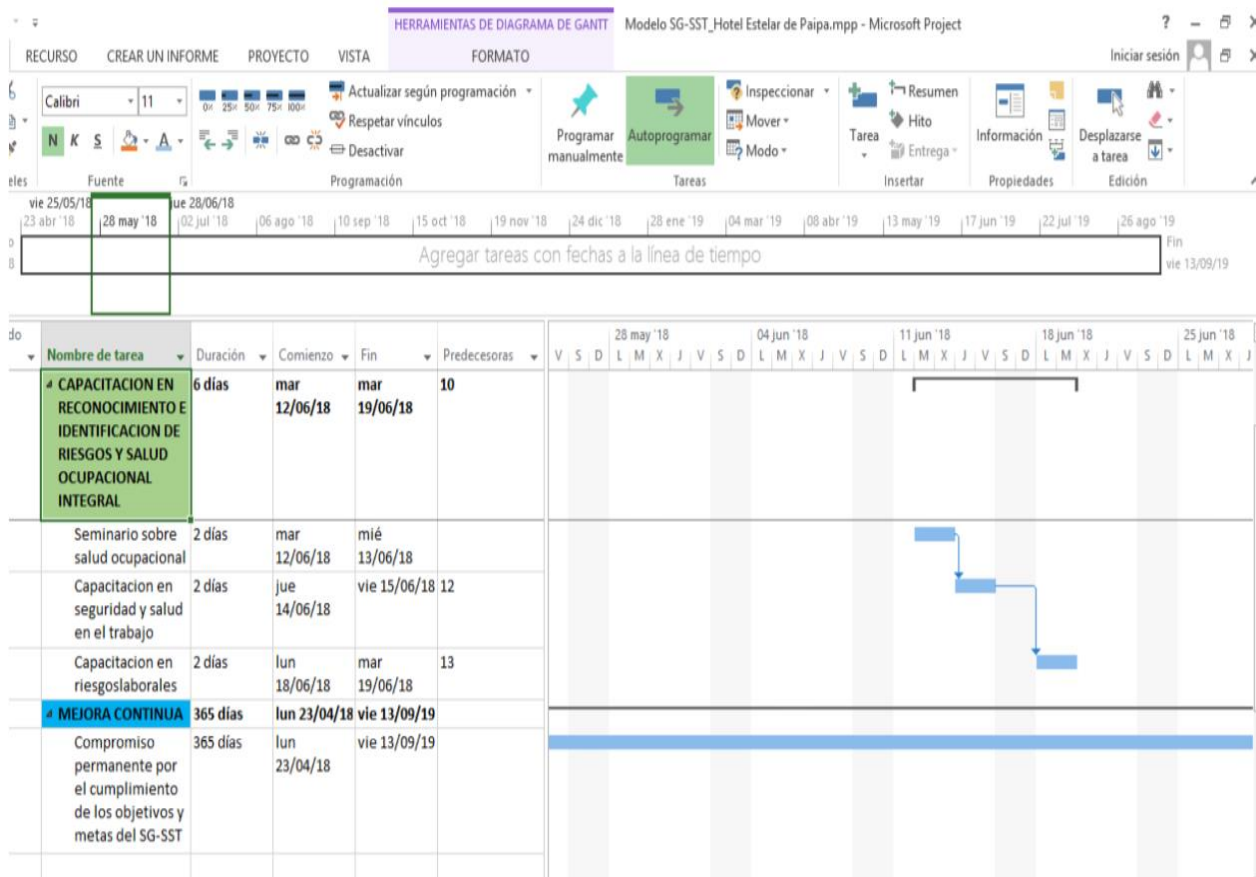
HERRAMIENTAS DE DIAGRAMA DE GANTT Modelo SG-SST_Hotel Estelar de Paipa.mpp - Microsoft Project

RECURSO CREAR UN INFORME PROYECTO VISTA FORMATO Iniciar sesión

Calibri 11
N K S
Fuente
0% 25% 50% 75% 100%
Actualizar según programación
Respetar vínculos
Desactivar
Programación
Programar manualmente Autoprogramar
Inspeccionar
Mover
Modo
Tareas
Tarea
Resumen
Hito
Entrega
Insertar
Información
Propiedades
Desplazarse a tarea
Edición

vie 25/05/18 jue 28/06/18
23 abr '18 28 may '18 02 jul '18 06 ago '18 10 sep '18 15 oct '18 19 nov '18 24 dic '18 28 ene '19 04 mar '19 08 abr '19 13 may '19 17 jun '19 22 jul '19 26 ago '19
Agregar tareas con fechas a la línea de tiempo
Fin
vie 13/09/19

| Nombre de tarea | Duración | Comienzo | Fin | Predecesoras |
|---|---|---|---|---|
| CAPACITACION EN RECONOCIMIENTO E IDENTIFICACION DE RIESGOS Y SALUD OCUPACIONAL INTEGRAL | 6 días | mar 12/06/18 | mar 19/06/18 | 10 |
| Seminario sobre salud ocupacional | 2 días | mar 12/06/18 | mié 13/06/18 | |
| Capacitacion en seguridad y salud en el trabajo | 2 días | jue 14/06/18 | vie 15/06/18 | 12 |
| Capacitacion en riesgoslaborales | 2 días | lun 18/06/18 | mar 19/06/18 | 13 |
| MEJORA CONTINUA | 365 días | lun 23/04/18 | vie 13/09/19 | |
| Compromiso permanente por el cumplimiento de los objetivos y metas del SG-SST | 365 días | lun 23/04/18 | vie 13/09/19 | |

28 may '18 04 jun '18 11 jun '18 18 jun '18 25 jun '18
V S D L M X J V S D L M X J V S D L M X J V S D L M X J V S D L M X J